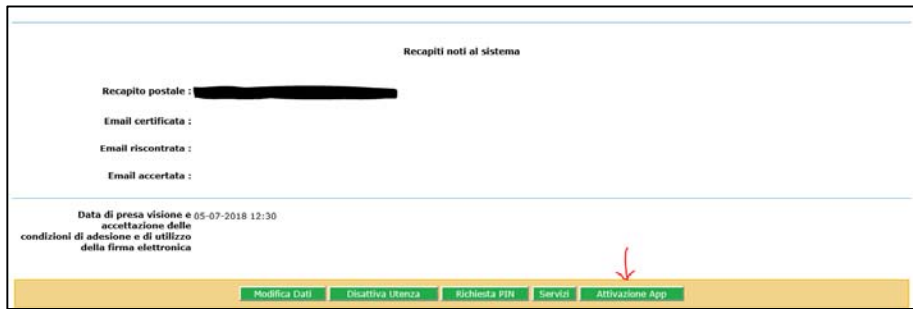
Recapiti noti al sistema

Recapito postale :

Email certificata :

Email riscontrata :

Email accertata :

Data di presa visione e accettazione delle condizioni di adesione e di utilizzo della firma elettronica 05-07-2018 12:30

Modifica Dati | Disattiva Utenza | Richiesta PIN | Servizi | Attivazione App